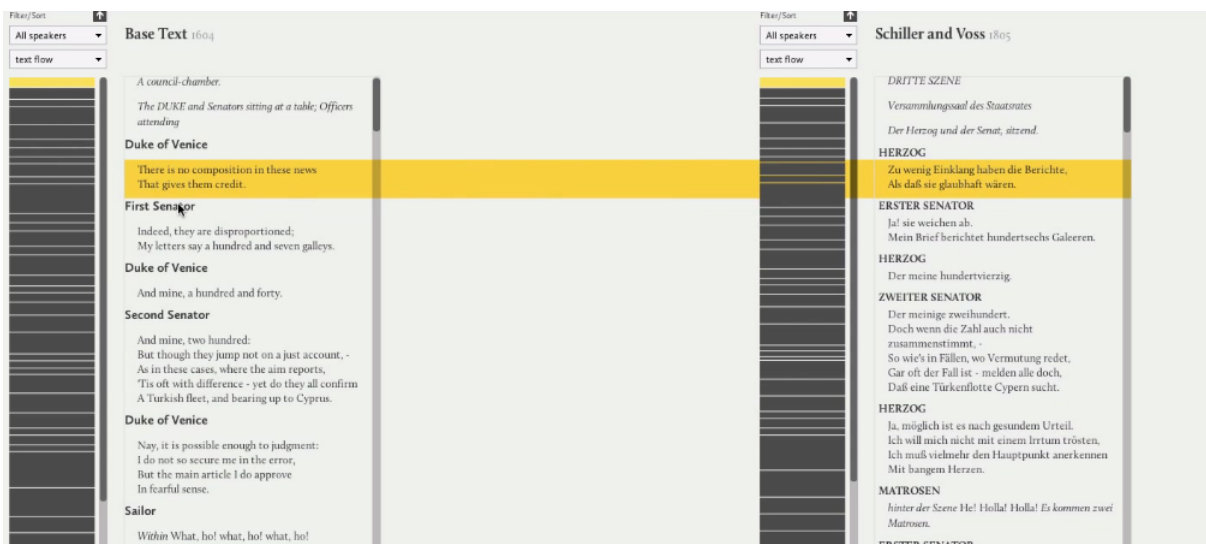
Filter/Sort

All speakers

text flow

Base Text 1604

A council-chamber.

The DUKE and Senators sitting at a table; Officers attending

Duke of Venice

There is no composition in these news
That gives them credit.

First Senator

Indeed, they are disproportioned;
My letters say a hundred and seven galleys.

Duke of Venice

And mine, a hundred and forty.

Second Senator

And mine, two hundred:
But though they jump not on a just account, -
As in these cases, where the aim reports,
'Tis oft with difference - yet do they all confirm
A Turkish fleet, and bearing up to Cyprus.

Duke of Venice

Nay, it is possible enough to judgment:
I do not so secure me in the error,
But the main article I do approve
In fearful sense.

Sailor

Within What, ho! what, ho! what, ho!

Filter/Sort

All speakers

text flow

Schiller and Voss 1805

DRITTE SZENE

Versammlungssaal des Staatsrates

Der Herzog und der Senat, sitzend.

HERZOG

Zu wenig Einklang haben die Berichte,
Als daß sie glaubhaft wären.

ERSTER SENATOR

Ja! sie weichen ab.
Mein Brief berichtet hundertsechs Galeeren.

HERZOG

Der meine hundertvierzig.

ZWEITER SENATOR

Der meinige zweihundert.
Doch wenn die Zahl auch nicht zusammenstimmt, -
So wie's in Fällen, wo Vermutung redet,
Gar oft der Fall ist - melden alle doch,
Daß eine Türkenflotte Cypern sucht.

HERZOG

Ja, möglich ist es nach gesundem Urteil.
Ich will mich nicht mit einem Irrtum trösten,
Ich muß vielmehr den Hauptpunkt anerkennen
Mit bangem Herzen.

MATROSEN

hinter der Szene He! Holla! Holla! Es kommen zwei Matrosen.

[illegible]